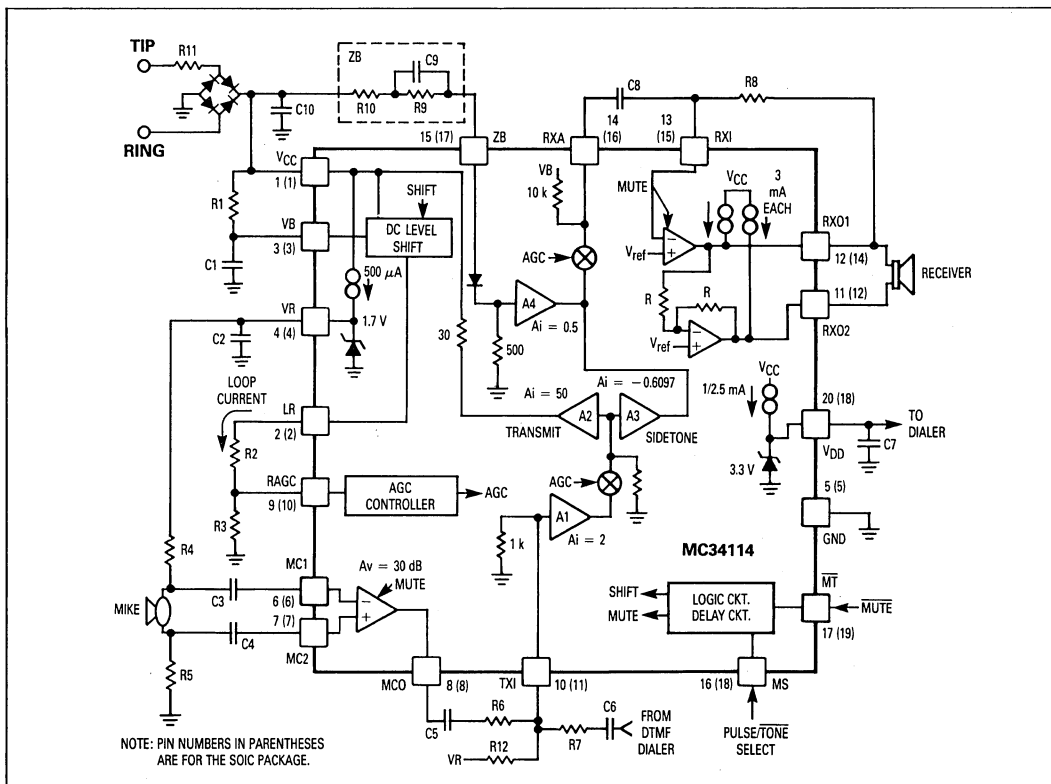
TIP
R11
RING
ZB
C9
R10
R9
C10
C8
R8
15 (17)
ZB
RXA
14 (16)
13 (15)
RXI
$V_{CC}$
1 (1)
SHIFT
VB
10 k
MUTE
$V_{CC}$
3 mA EACH
R1
VB
3 (3)
DC LEVEL SHIFT
AGC
$V_{ref}$
RXO1
12 (14)
RECEIVER
C1
500 µA
A4
Ai = 0.5
R
R
11 (12)
RXO2
VR
4 (4)
1.7 V
30
500
$V_{ref}$
C2
Ai = 50
Ai = − 0.6097
LOOP CURRENT
A2
A3
$V_{CC}$
1/2.5 mA
20 (18)
TO DIALER
LR
2 (2)
TRANSMIT
SIDETONE
R2
$V_{DD}$
C7
3.3 V
RAGC
9 (10)
AGC CONTROLLER
AGC
AGC
5 (5)
R3
A1
1 k
Ai = 2
GND
R4
MC34114
MC1
Av = 30 dB
MUTE
MIKE
C3
6 (6)
SHIFT
LOGIC CKT. DELAY CKT.
$\overline{MT}$
$\overline{MUTE}$
C4
7 (7)
MUTE
17 (19)
MC2
R5
MCO
8 (8)
TXI
10 (11)
16 (18)
MS
C5
R6
C6
R7
FROM DTMF DIALER
PULSE/$\overline{TONE}$ SELECT
NOTE: PIN NUMBERS IN PARENTHESES ARE FOR THE SOIC PACKAGE.
VR
R12